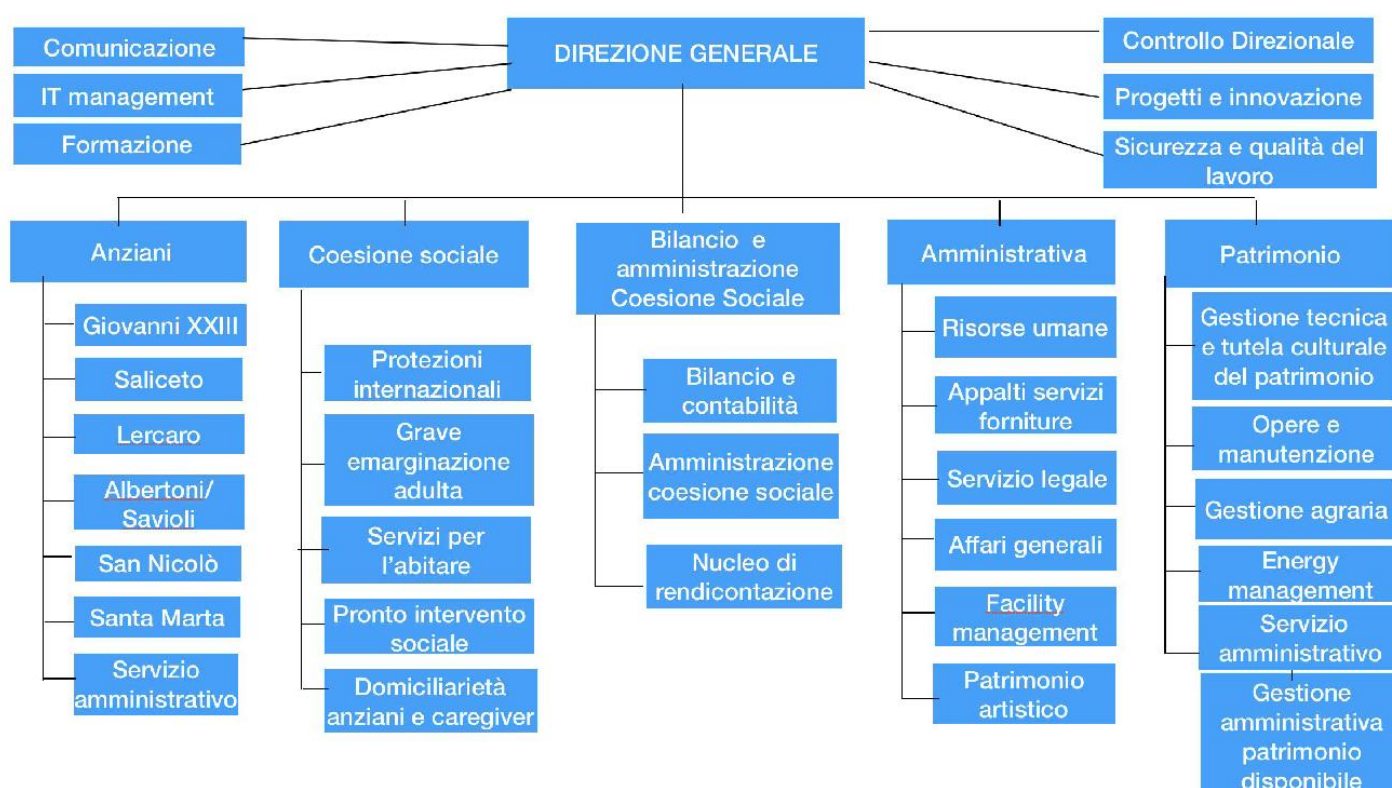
Comunicazione

IT management

Formazione

DIREZIONE GENERALE

Controllo Direzionale

Progetti e innovazione

Sicurezza e qualità del lavoro

Anziani

Giovanni XXIII

Saliceto

Lercaro

Albertoni/ Savioli

San Nicolò

Santa Marta

Servizio amministrativo

Coesione sociale

Protezioni internazionali

Grave emarginazione adulta

Servizi per l'abitare

Pronto intervento sociale

Domiciliarietà anziani e caregiver

Bilancio e amministrazione Coesione Sociale

Bilancio e contabilità

Amministrazione coesione sociale

Nucleo di rendicontazione

Amministrativa

Risorse umane

Appalti servizi forniture

Servizio legale

Affari generali

Facility management

Patrimonio artistico

Patrimonio

Gestione tecnica e tutela culturale del patrimonio

Opere e manutenzione

Gestione agraria

Energy management

Servizio amministrativo

Gestione amministrativa patrimonio disponibile